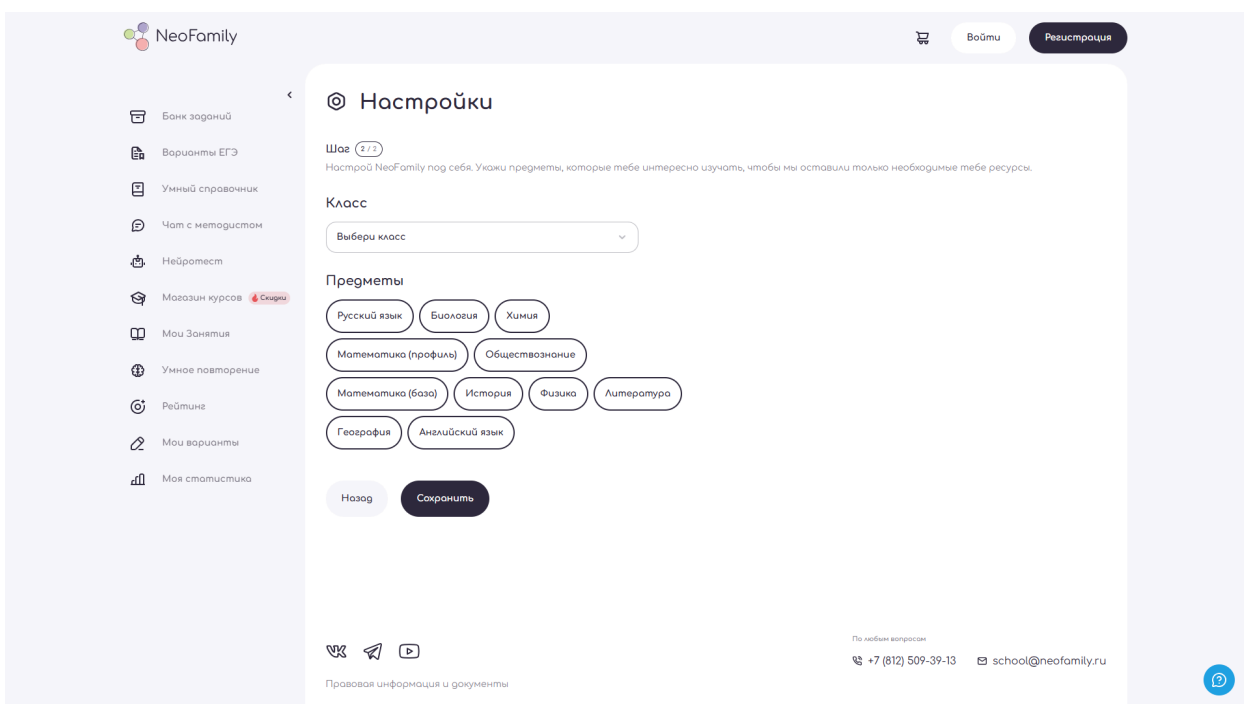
NeoFamily

Войти
Регистрация

Банк заданий
Варианты ЕГЭ
Умный справочник
Чат с методистом
Нейротест
Магазин курсов Скидки
Мои Занятия
Умное повторение
Рейтинг
Мои варианты
Моя статистика

Настройки

Шаг 2 / 2
Настрой NeoFamily под себя. Укажи предметы, которые тебе интересно изучать, чтобы мы оставили только необходимые тебе ресурсы.

Класс

Выбери класс

Предметы

Русский язык
Биология
Химия
Математика (профиль)
Обществознание
Математика (база)
История
Физика
Литература
География
Английский язык

Назад
Сохранить

По любым вопросам
+7 (812) 509-39-13
school@neofamily.ru

Правовая информация и документы